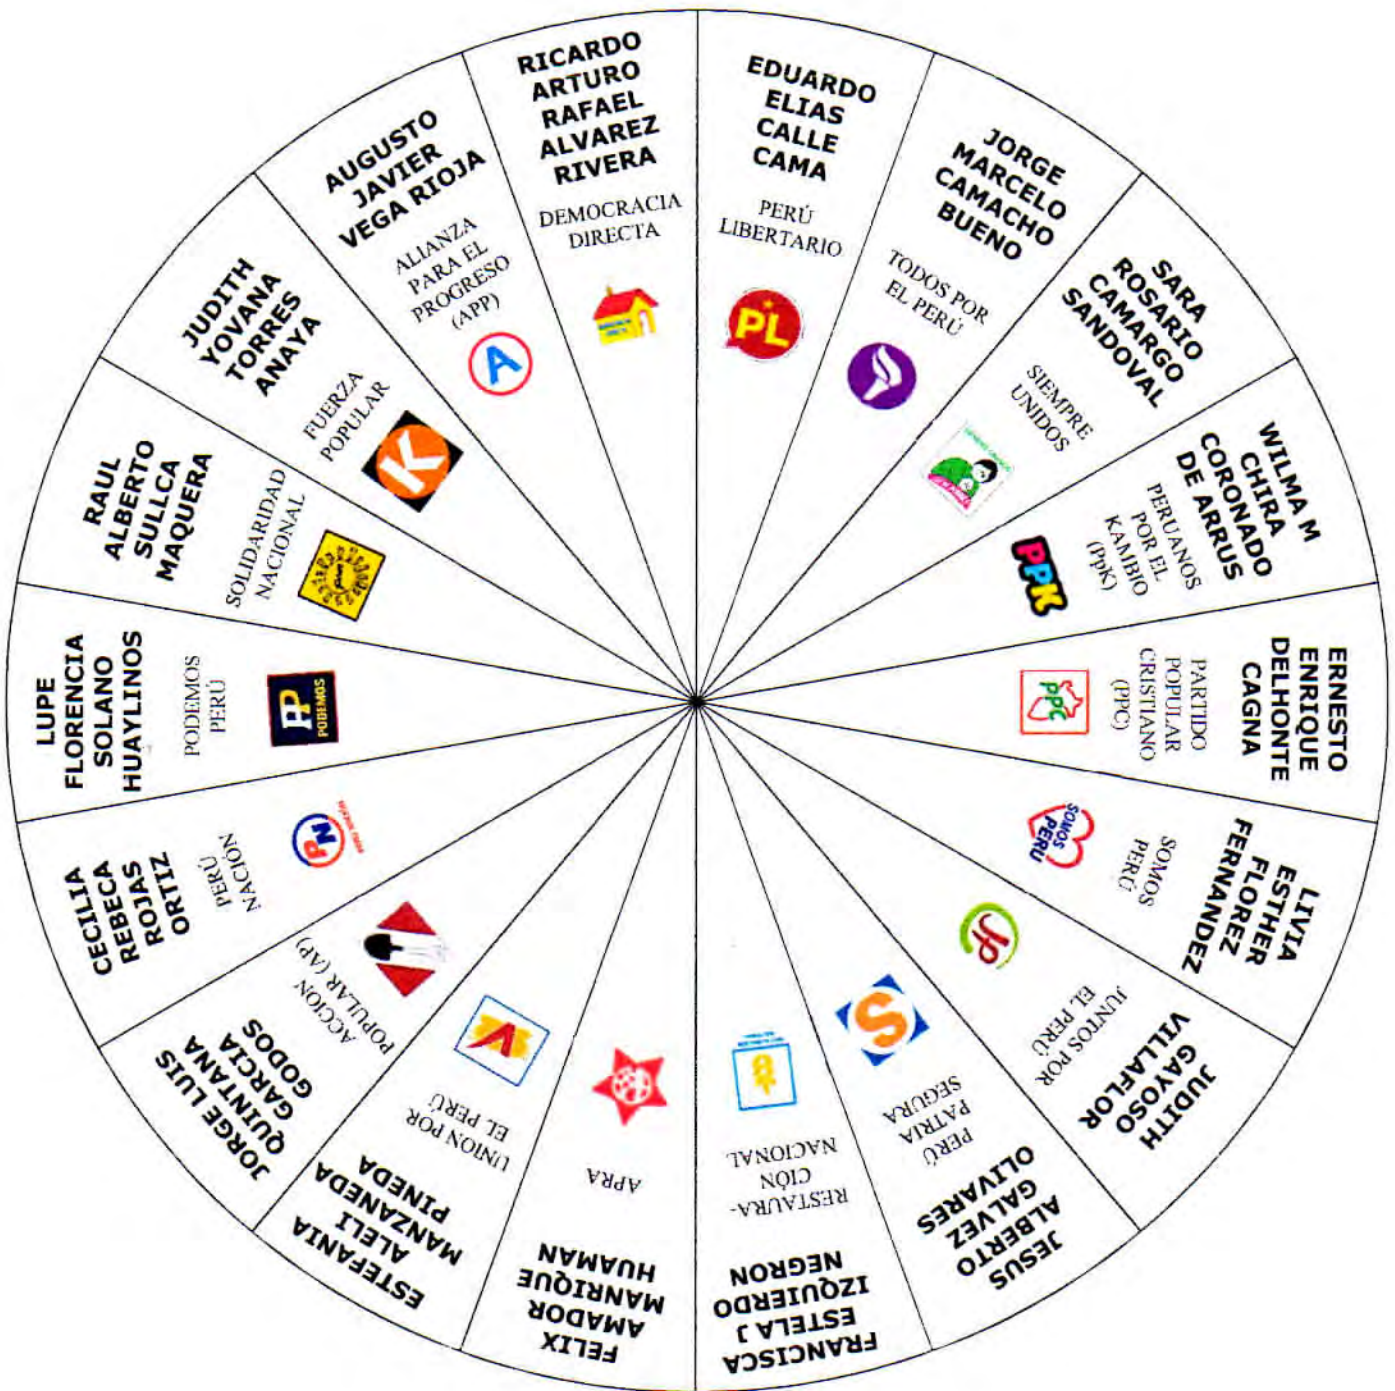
RICARDO ARTURO RAFAEL ALVAREZ RIVERA
DEMOCRACIA DIRECTA

EDUARDO ELIAS CALLE CAMA
PERÚ LIBERTARIO
PL

JORGE MARCELO CAMACHO BUENO
TODOS POR EL PERÚ

SARA ROSARIO CAMARGO SANDOVAL
SIEMPRE UNIDOS

WILMA M CHIRA CORONADO DE ARRUS
PERUANOS POR EL KAMBIO (PpK)
PPK

ERNESTO ENRIQUE DELHONTE CAGNA
PARTIDO POPULAR CRISTIANO (PPC)
PPC

LIVIA ESTHER FLOREZ FERNANDEZ
SOMOS PERÚ
SOMOS PERU

JUDITH GAYOSO VILLAFLOR
JUNTOS POR EL PERÚ

JESUS ALBERTO GALVEZ OLIVARES
PERÚ PATRIA SEGURA
S

FRANCISCA ESTELA J IZQUIERDO NEGRON
RESTAURACIÓN NACIONAL

FELIX AMADOR MANRIQUE HUAMAN
APRA

ESTEFANIA ALELI MANZANEDA PINEDA
UNIÓN POR EL PERÚ

JORGE LUIS QUINTANA GARCIA GODOS
ACCIÓN POPULAR (AP)

CECILIA REBECA ROJAS ORTIZ
PERÚ NACIÓN
PN

LUPE FLORENCIA SOLANO HUAYLINOS
PODEMOS PERÚ
PP PODEMOS

RAUL ALBERTO SULLCA MAQUERA
SOLIDARIDAD NACIONAL

JUDITH YOVANA TORRES ANAYA
FUERZA POPULAR
K

AUGUSTO JAVIER VEGA RIOJA
ALIANZA PARA EL PROGRESO (APP)
A